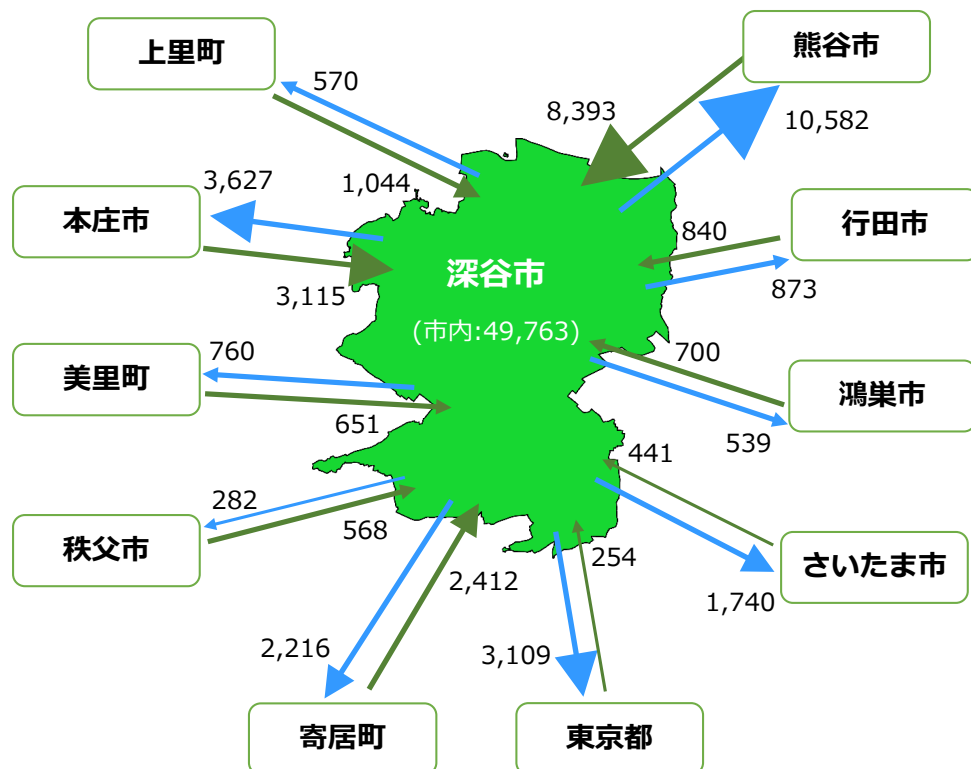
上里町

570

1,044

熊谷市

8,393

10,582

3,627

本庄市

3,115

行田市

840

873

深谷市

(市内:49,763)

美里町

760

651

700

鴻巣市

539

282

秩父市

568

441

さいたま市

1,740

254

2,412

2,216

3,109

寄居町

東京都